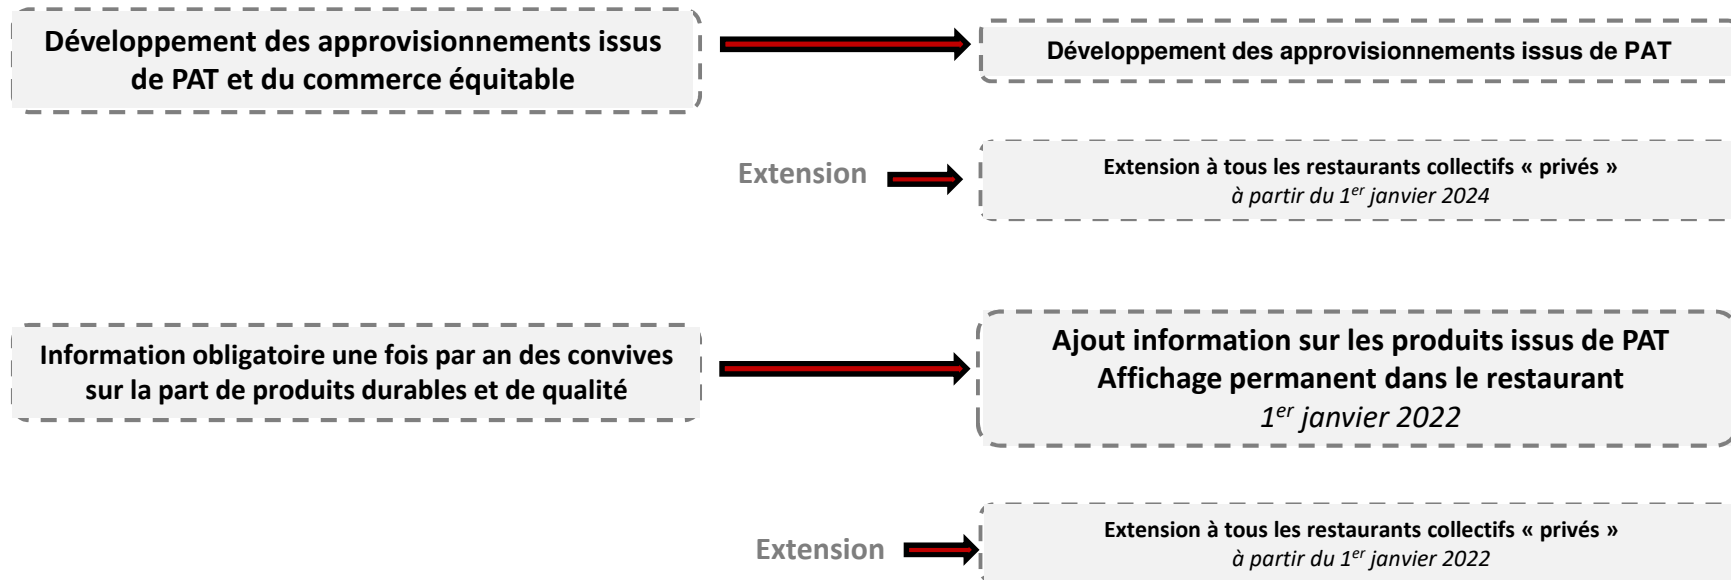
Développement des approvisionnements issus de PAT et du commerce équitable

Développement des approvisionnements issus de PAT

Extension

Extension à tous les restaurants collectifs « privés »
*à partir du 1$^{er}$ janvier 2024*

Information obligatoire une fois par an des convives sur la part de produits durables et de qualité

Ajout information sur les produits issus de PAT
Affichage permanent dans le restaurant
*1$^{er}$ janvier 2022*

Extension

Extension à tous les restaurants collectifs « privés »
*à partir du 1$^{er}$ janvier 2022*